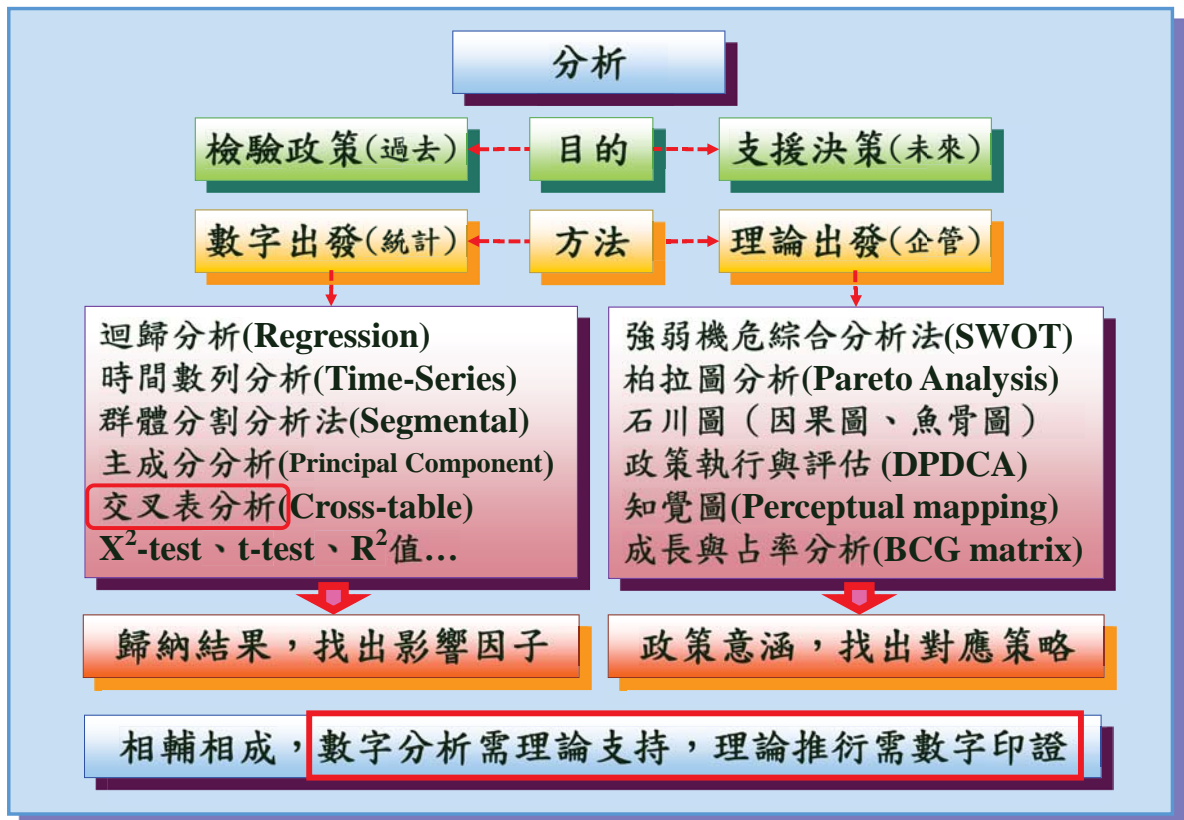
分析

檢驗政策(過去)

目的

支援決策(未來)

數字出發(統計)

方法

理論出發(企管)

迴歸分析(Regression)
時間數列分析(Time-Series)
群體分割分析法(Segmental)
主成分分析(Principal Component)
交叉表分析(Cross-table)
$X^2$-test、t-test、$R^2$值…

強弱機危綜合分析法(SWOT)
柏拉圖分析(Pareto Analysis)
石川圖(因果圖、魚骨圖)
政策執行與評估 (DPDCA)
知覺圖(Perceptual mapping)
成長與占率分析(BCG matrix)

歸納結果，找出影響因子

政策意涵，找出對應策略

相輔相成，數字分析需理論支持，理論推衍需數字印證